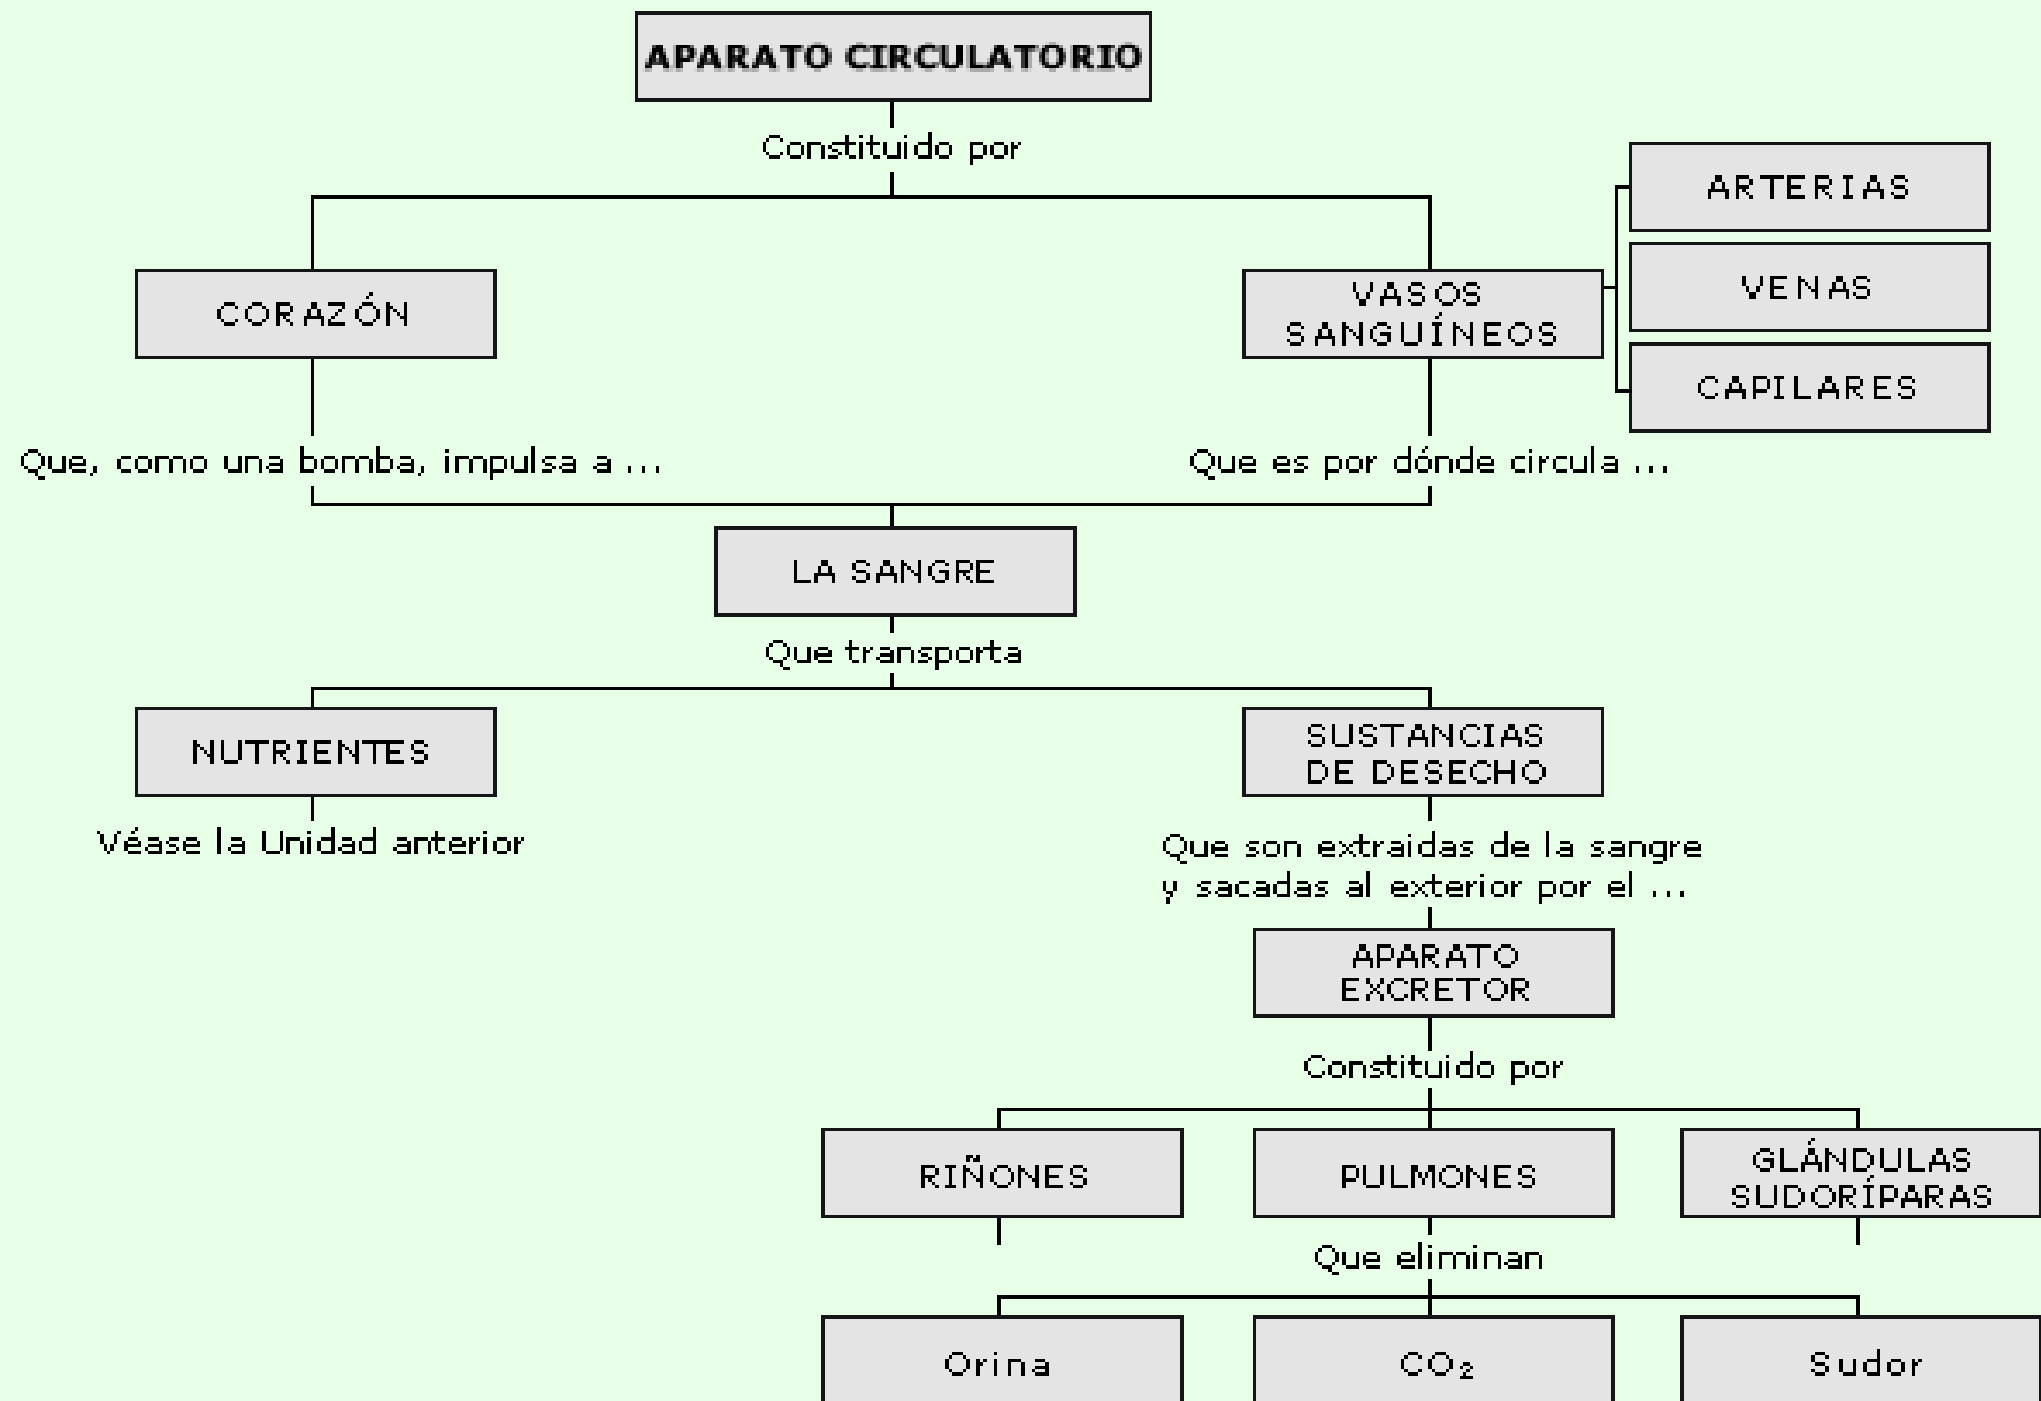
APARATO CIRCULATORIO

Constituido por

CORAZÓN

VASOS SANGUÍNEOS

ARTERIAS

VENAS

CAPILARES

Que, como una bomba, impulsa a ...

Que es por dónde circula ...

LA SANGRE

Que transporta

NUTRIENTES

SUSTANCIAS DE DESECHO

Véase la Unidad anterior

Que son extraidas de la sangre y sacadas al exterior por el ...

APARATO EXCRETOR

Constituido por

RIÑONES

PULMONES

GLÁNDULAS SUDORÍPARAS

Que eliminan

Orina

$CO_2$

Sudor